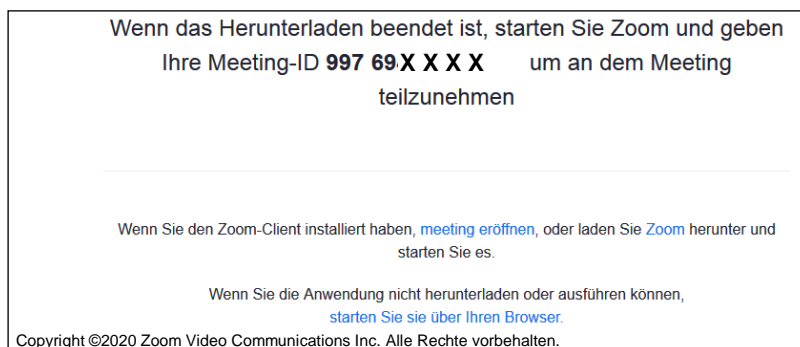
Wenn das Herunterladen beendet ist, starten Sie Zoom und geben Ihre Meeting-ID 997 69X X X X um an dem Meeting teilzunehmen

Wenn Sie den Zoom-Client installiert haben, meeting eröffnen, oder laden Sie Zoom herunter und starten Sie es.

Wenn Sie die Anwendung nicht herunterladen oder ausführen können, starten Sie sie über Ihren Browser.

Copyright ©2020 Zoom Video Communications Inc. Alle Rechte vorbehalten.